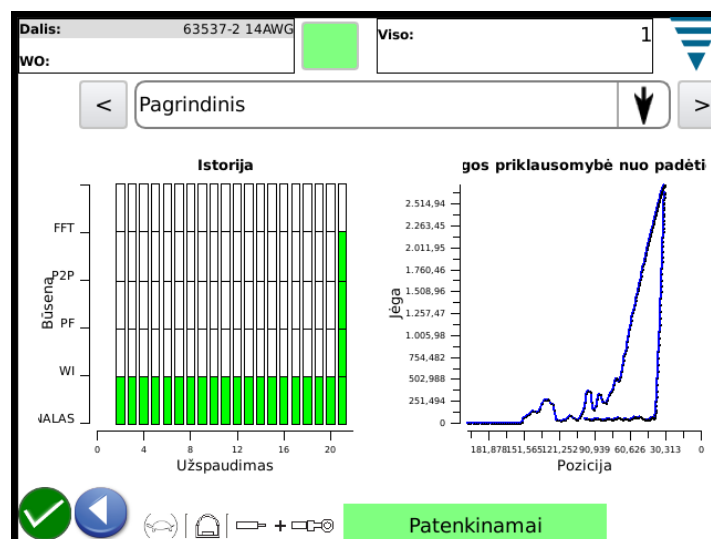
Dalis: 63537-2 14AWG
WO:
Viso: 1

<
Pagrindinis
>

Istorija
FFT
P2P
PF
WI
NALAS
Būsena
0 4 8 12 16 20
Užspaudimas

gos priklausomybė nuo padėti
2.514,94
2.263,45
2.011,95
1.760,46
1.508,96
1.257,47
1.005,98
754,482
502,988
251,494
0
Jėga
181,878 151,565 121,252 90,939 60,626 30,313 0
Pozicija

Patenkinamai